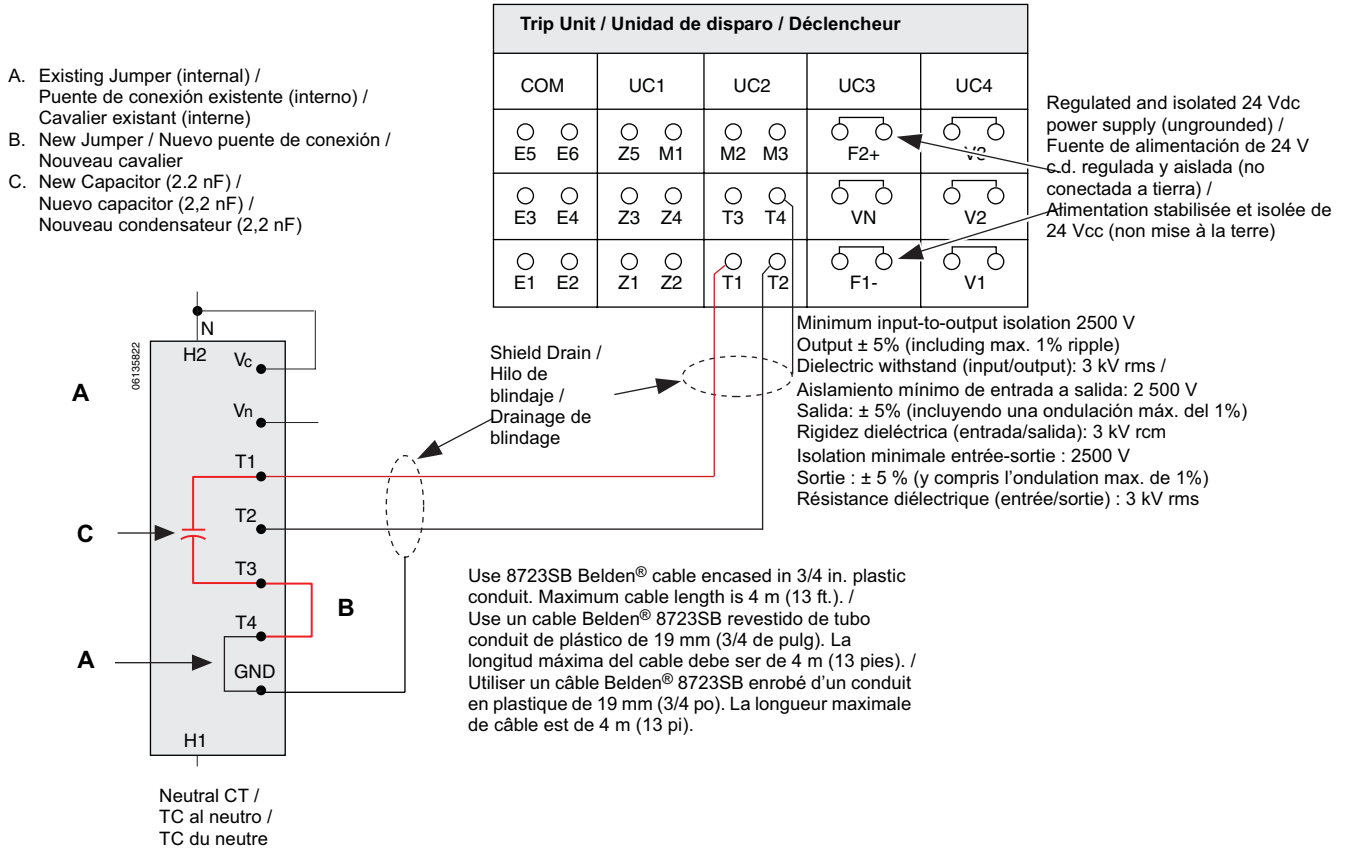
A. Existing Jumper (internal) / Puente de conexión existente (interno) / Cavalier existant (interne)
B. New Jumper / Nuevo puente de conexión / Nouveau cavalier
C. New Capacitor (2.2 nF) / Nuevo capacitor (2,2 nF) / Nouveau condensateur (2,2 nF)

Trip Unit / Unidad de disparo / Déclencheur

| COM | UC1 | UC2 | UC3 | UC4 |
|---|---|---|---|---|
| E5 E6 | Z5 M1 | M2 M3 | F2+ | V3 |
| E3 E4 | Z3 Z4 | T3 T4 | VN | V2 |
| E1 E2 | Z1 Z2 | T1 T2 | F1- | V1 |

Regulated and isolated 24 Vdc power supply (ungrounded) / Fuente de alimentación de 24 V c.d. regulada y aislada (no conectada a tierra) / Alimentation stabilisée et isolée de 24 Vcc (non mise à la terre)

Minimum input-to-output isolation 2500 V
Output ± 5% (including max. 1% ripple)
Dielectric withstand (input/output): 3 kV rms /
Aislamiento mínimo de entrada a salida: 2 500 V
Salida: ± 5% (incluyendo una ondulación máx. del 1%)
Rigidez dieléctrica (entrada/salida): 3 kV rcm
Isolation minimale entrée-sortie : 2500 V
Sortie : ± 5 % (y compris l'ondulation max. de 1%)
Résistance diélectrique (entrée/sortie) : 3 kV rms

Shield Drain / Hilo de blindaje / Drainage de blindage

06135822

N
H2
Vc
Vn
T1
T2
T3
T4
GND
H1

A
C
A
B

Use 8723SB Belden® cable encased in 3/4 in. plastic conduit. Maximum cable length is 4 m (13 ft.). / Use un cable Belden® 8723SB revestido de tubo conduit de plástico de 19 mm (3/4 de pulg). La longitud máxima del cable debe ser de 4 m (13 pies). / Utiliser un câble Belden® 8723SB enrobé d'un conduit en plastique de 19 mm (3/4 po). La longueur maximale de câble est de 4 m (13 pi).

Neutral CT / TC al neutro / TC du neutre